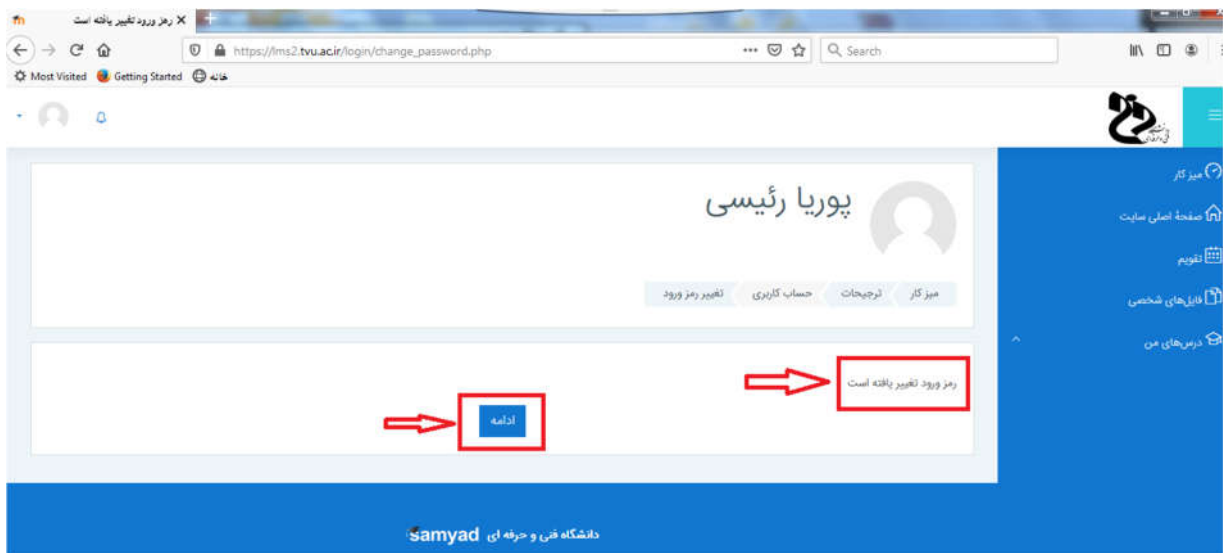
رمز ورود تغییر یافته است

https://lms2.tvu.ac.ir/login/change_password.php

Search

Most Visited Getting Started خانه

میز کار

صفحهٔ اصلی سایت

تقویم

فایل‌های شخصی

درس‌های من

پوریا رئیسی

میز کار ترجیحات حساب کاربری تغییر رمز ورود

رمز ورود تغییر یافته است

ادامه

دانشگاه فنی و حرفه ای samyad